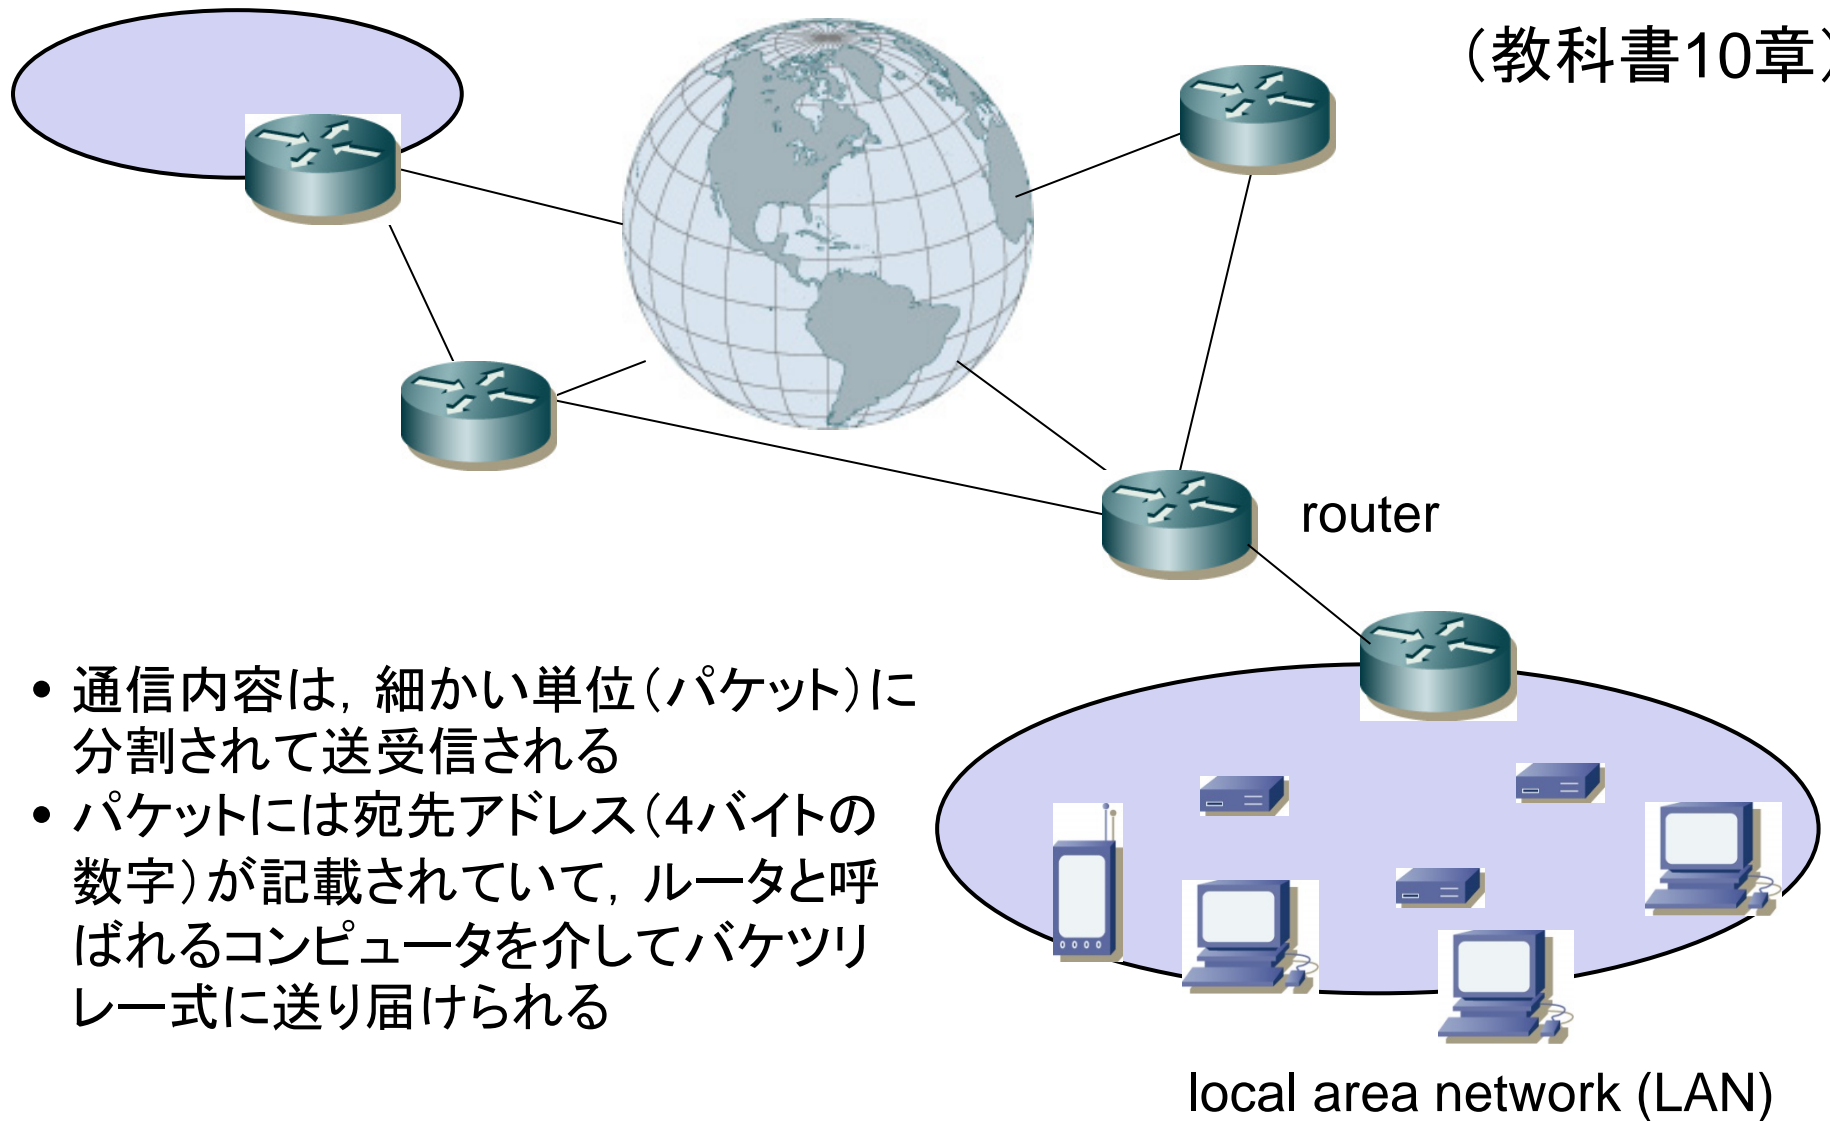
(教科書10章

router

• 通信内容は，細かい単位（パケット）に分割されて送受信される

• パケットには宛先アドレス（4バイトの数字）が記載されていて，ルータと呼ばれるコンピュータを介してバケツリレー式に送り届けられる

local area network (LAN)